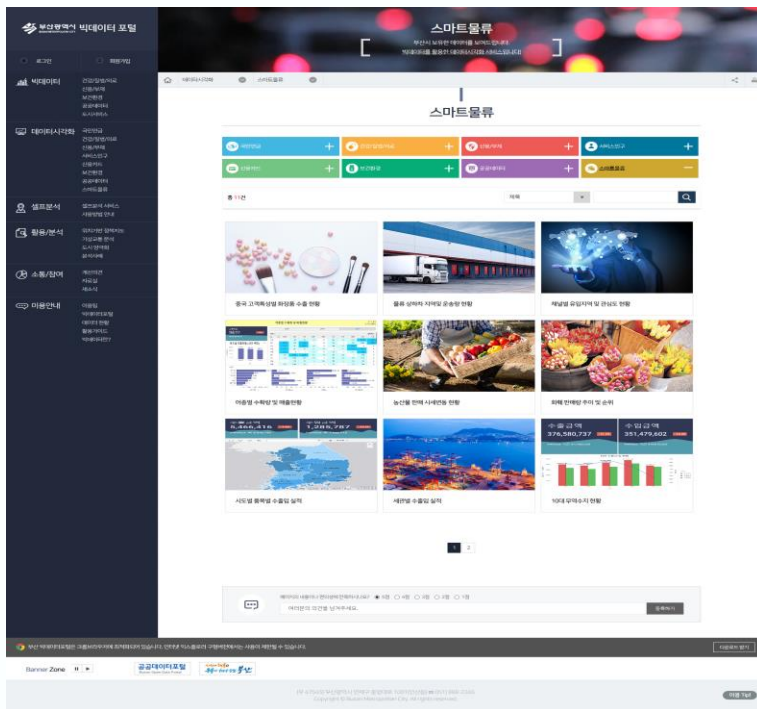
부산광역시 빅데이터 포털

로그인
회원가입

빅데이터
데이터시각화
셀프분석
활용/분석
소통/참여
이용안내

스마트물류

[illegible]

데이터시각화
스마트물류

스마트물류

총 11건

제목

중국 고객특성별 화장품 수출 현황

물류 상하차 지역및 운송량 현황

채널별 유입지역 및 관심도 현황

아웃렛 수확량 및 매출현황

농산물 판매 시세변동 현황

화훼 판매량 추이 및 순위

376,580,737
351,479,602

시도별 품목별 수출입 실적

세관별 수출입 실적

10대 무역수지 현황

1 2

등록하기

Banner Zone

공공데이터포털

Copyright © Busan Metropolitan City. All rights reserved.